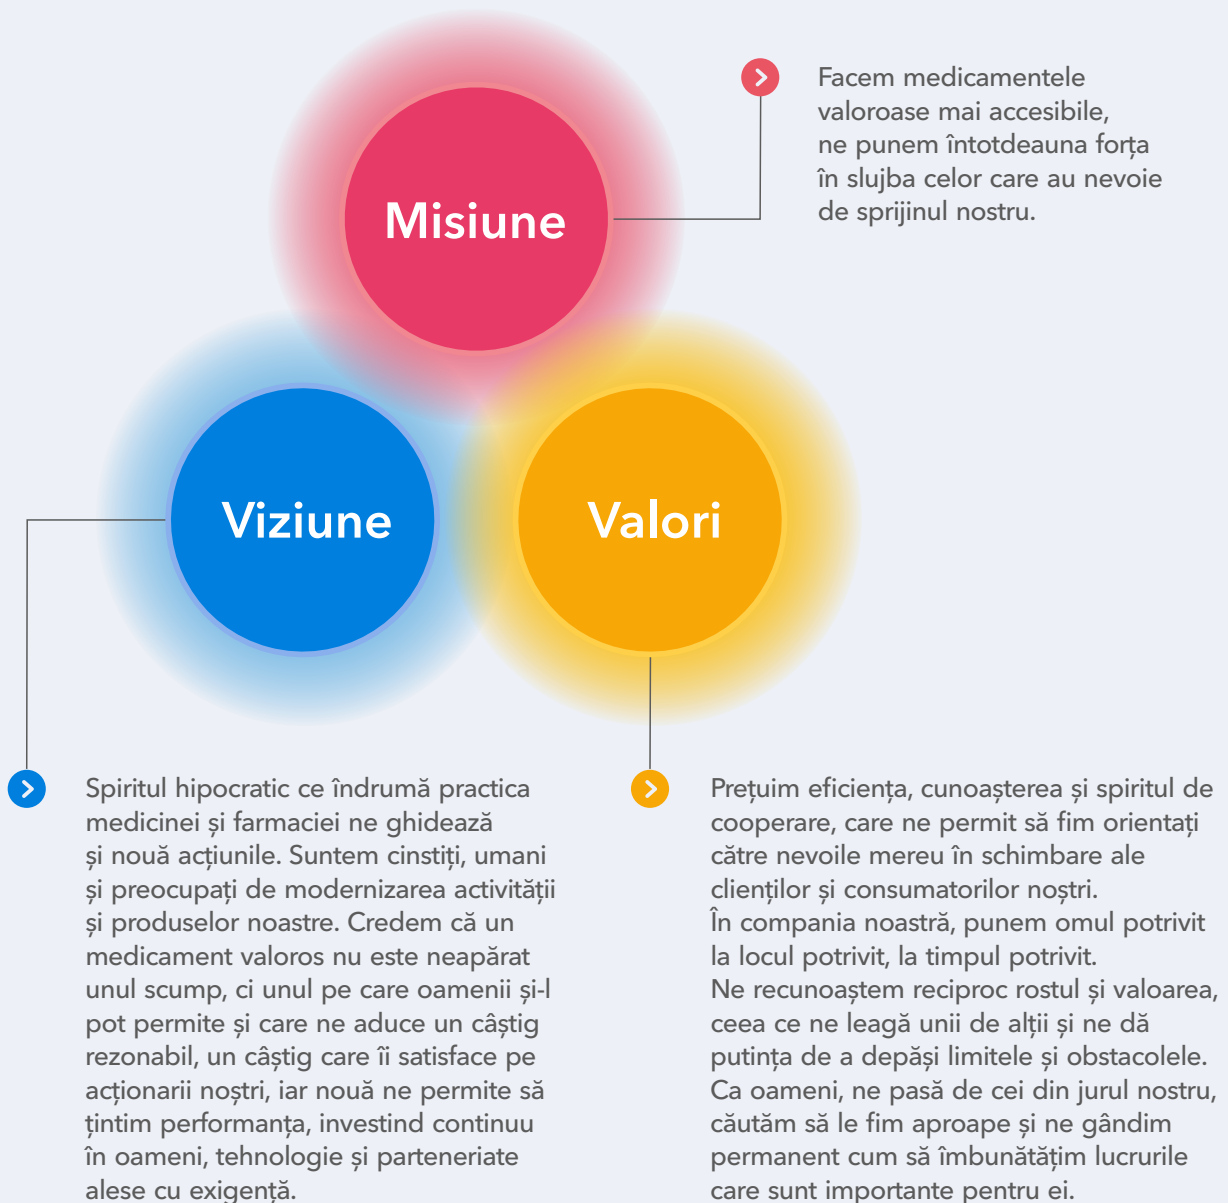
Misiune

Facem medicamentele valoroase mai accesibile, ne punem întotdeauna forța în slujba celor care au nevoie de sprijinul nostru.

Viziune

Valori

Spiritul hipocratic ce îndrumă practica medicinei și farmaciei ne ghidează și nouă acțiunile. Suntem cinstiți, umani și preocupați de modernizarea activității și produselor noastre. Credem că un medicament valoros nu este neapărat unul scump, ci unul pe care oamenii și-l pot permite și care ne aduce un câștig rezonabil, un câștig care îi satisface pe acționarii noștri, iar nouă ne permite să țintim performanța, investind continuu în oameni, tehnologie și parteneriate alese cu exigență.

Prețuim eficiența, cunoașterea și spiritul de cooperare, care ne permit să fim orientați către nevoile mereu în schimbare ale clienților și consumatorilor noștri.
În compania noastră, punem omul potrivit la locul potrivit, la timpul potrivit.
Ne recunoaștem reciproc rostul și valoarea, ceea ce ne leagă unii de alții și ne dă putința de a depăși limitele și obstacolele.
Ca oameni, ne pasă de cei din jurul nostru, căutăm să le fim aproape și ne gândim permanent cum să îmbunătățim lucrurile care sunt importante pentru ei.